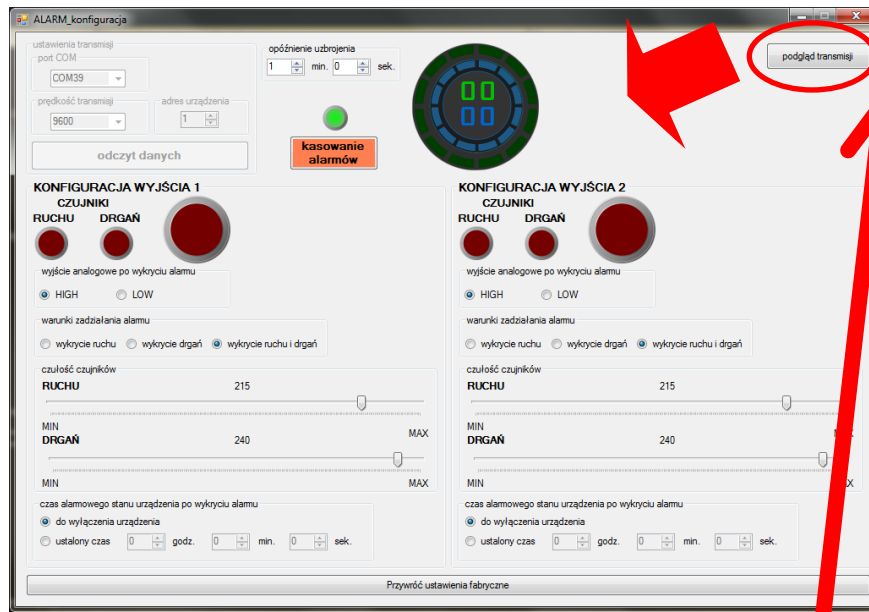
ALARM_konfiguracja

ustawienia transmisji
port COM
COM39
prędkość transmisji
9600
adres urządzenia
1
odczyt danych

opóźnienie uzbrojenia
1 min. 0 sek.

00
00

kasowanie alarmów

podgląd transmisji

KONFIGURACJA WYJŚCIA 1
CZUJNIKI
RUCHU DRGAŃ

wyjście analogowe po wykryciu alarmu
HIGH LOW

warunki zadziałania alarmu
wykrycie ruchu wykrycie drgań wykrycie ruchu i drgań

czułość czujników
RUCHU
215
MIN MAX
DRGAŃ
240
MIN MAX

czas alarmowego stanu urządzenia po wykryciu alarmu
do wyłączenia urządzenia
ustalony czas 0 godz. 0 min. 0 sek.

KONFIGURACJA WYJŚCIA 2
CZUJNIKI
RUCHU DRGAŃ

wyjście analogowe po wykryciu alarmu
HIGH LOW

warunki zadziałania alarmu
wykrycie ruchu wykrycie drgań wykrycie ruchu i drgań

czułość czujników
RUCHU
215
MIN MAX
DRGAŃ
240
MIN MAX

czas alarmowego stanu urządzenia po wykryciu alarmu
do wyłączenia urządzenia
ustalony czas 0 godz. 0 min. 0 sek.

Przywróć ustawienia fabryczne